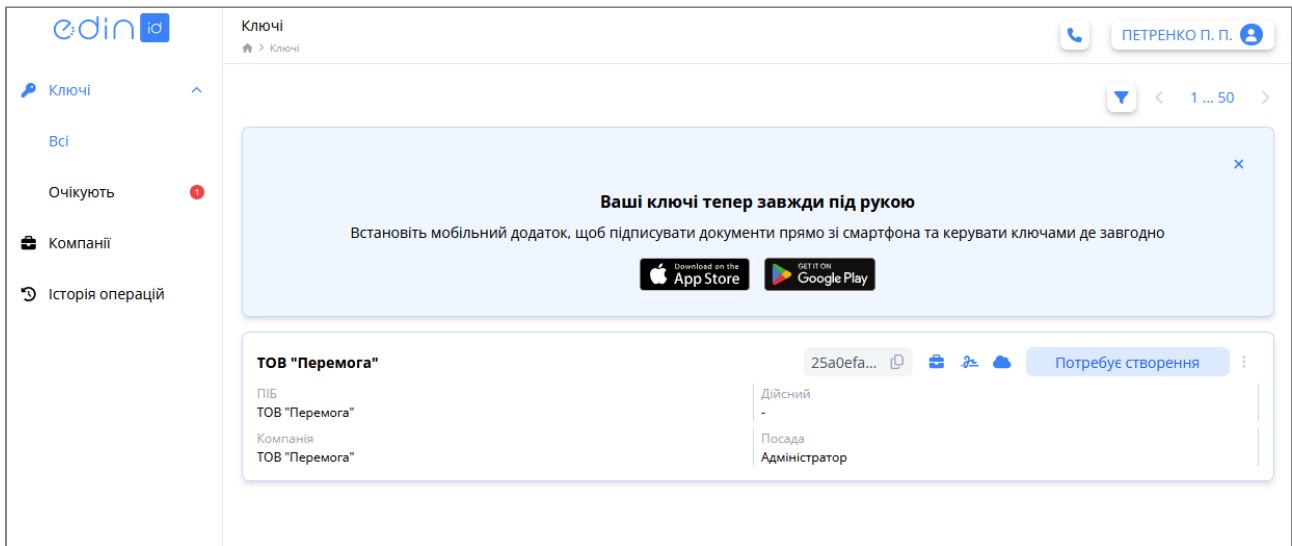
edin id

Ключі
Ключі

ПЕТРЕНКО П. П.

Ключі
Всі
Очікують 1
Компанії
Історія операцій

1 ... 50

×

Ваші ключі тепер завжди під рукою

Встановіть мобільний додаток, щоб підписувати документи прямо зі смартфона та керувати ключами де завгодно

Download on the App Store
GET IT ON Google Play

ТОВ "Перемога"
25a0efa...
Потребує створення

ПІБ
ТОВ "Перемога"
Дійсний
-
Компанія
ТОВ "Перемога"
Посада
Адміністратор